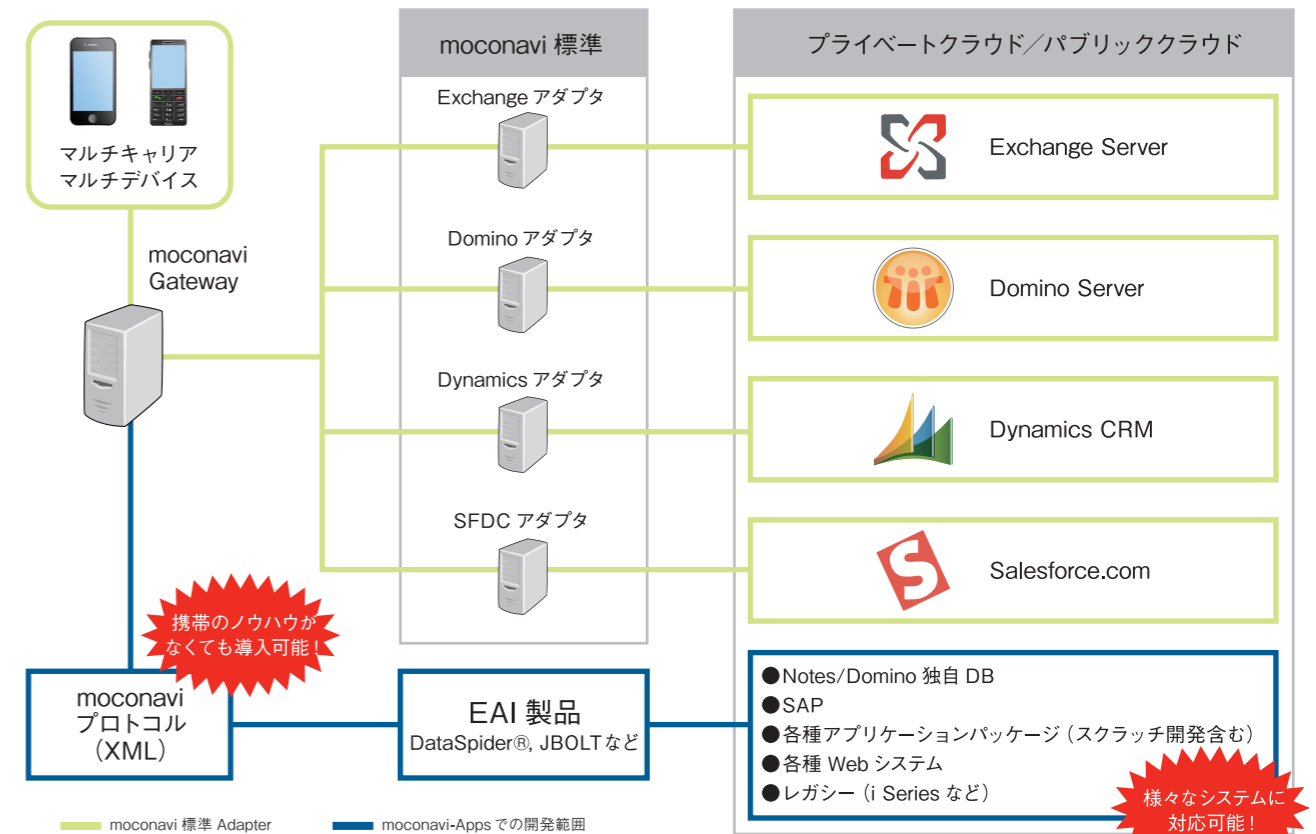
マルチキャリア
マルチデバイス

moconavi
Gateway

moconavi 標準

Exchange アダプタ

Domino アダプタ

Dynamics アダプタ

SFDC アダプタ

プライベートクラウド／パブリッククラウド

Exchange Server

Domino Server

Dynamics CRM

Salesforce.com

携帯のノウハウがなくても導入可能！

moconavi
プロトコル
（XML）

EAI 製品
DataSpider®, JBOLT など

●Notes/Domino 独自 DB
●SAP
●各種アプリケーションパッケージ（スクラッチ開発含む）
●各種 Web システム
●レガシー（i Series など）

様々なシステムに対応可能！

moconavi 標準 Adapter

moconavi-Apps での開発範囲